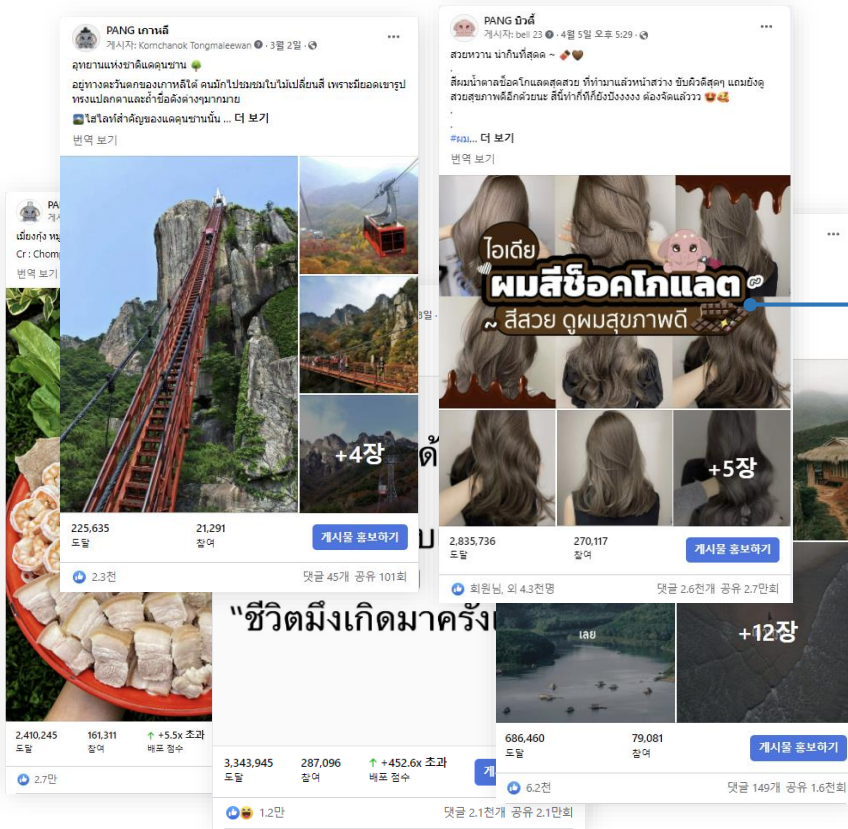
PANG เกาหลี
게시자: Komchanok Tongmaleewan · 3월 2일 ·
อุทยานแห่งชาติแดคุนซาน 🌳
อยู่ทางตะวันตกของเกาหลีใต้ คนมักไปชมชมใบไม้เปลี่ยนสี เพราะมียอดเขารูปทรงแปลกตาและถ้ำชื่อดังต่างๆมากมาย
ไฮไลท์สำคัญของแดคุนซานนั้น ... 더 보기
번역 보기
+4장
225,635
도달
21,291
참여
게시물 홍보하기
2.3천
댓글 45개 공유 101회

PANG บิวตี้
게시자: bell 23 · 4월 5일 오후 5:29 ·
สวยหวาน น่ากินที่สุดด ~
สีผมน้ำตาลช็อคโกแลตสุดสวย ที่ทำมาแล้วหน้าสว่าง ขับผิวดีสุดๆ แถมยังดูสวยสุขภาพดีอีกด้วยนะ สีนี้ทำกี่ทีก็ยังปังงงงง ต้องจัดแล้ววว
#ผม... 더 보기
번역 보기
ไอเดีย
ผมสีช็อคโกแลต
~ สีสวย ดูผมสุขภาพดี
+5장
2,835,736
도달
270,117
참여
게시물 홍보하기
회원님, 외 4.3천명
댓글 2.6천개 공유 2.7만회

PA
게시
เมี่ยงกุ้ง หมู
Cr : Chom
번역 보기
2,410,245
도달
161,311
참여
+5.5x 초과
배포 점수
2.7만

3월
"ชีวิตมึงเกิดมาครั้ง
3,343,945
도달
287,096
참여
+452.6x 초과
배포 점수
1.2만
댓글 2.1천개 공유 2.1만회

เลย
+12장
686,460
도달
79,081
참여
게시물 홍보하기
6.2천
댓글 149개 공유 1.6천회